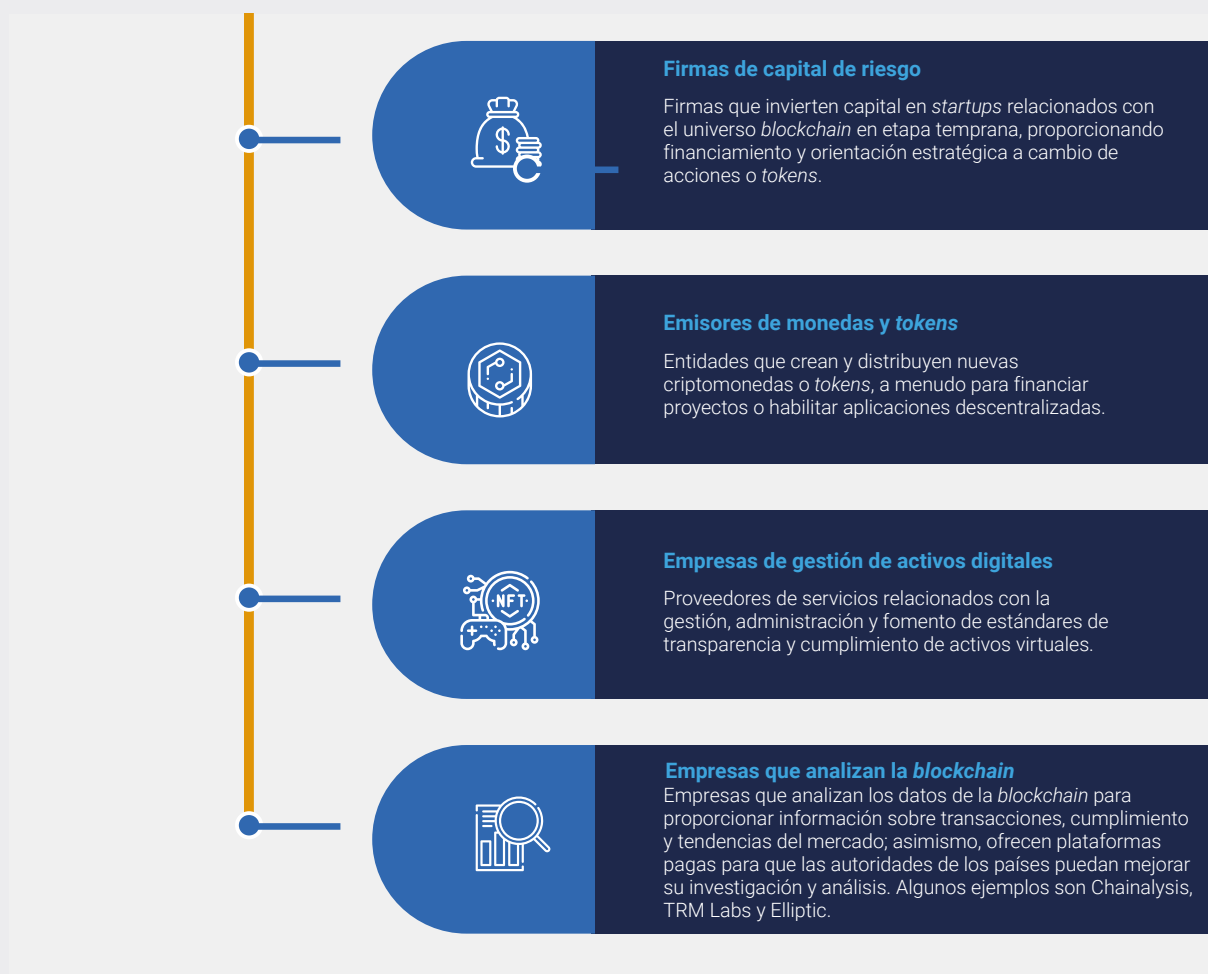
Firmas de capital de riesgo

Firmas que invierten capital en startups relacionados con el universo blockchain en etapa temprana, proporcionando financiamiento y orientación estratégica a cambio de acciones o tokens.

Emisores de monedas y tokens

Entidades que crean y distribuyen nuevas criptomonedas o tokens, a menudo para financiar proyectos o habilitar aplicaciones descentralizadas.

NFT

Empresas de gestión de activos digitales

Proveedores de servicios relacionados con la gestión, administración y fomento de estándares de transparencia y cumplimiento de activos virtuales.

Empresas que analizan la blockchain

Empresas que analizan los datos de la blockchain para proporcionar información sobre transacciones, cumplimiento y tendencias del mercado; asimismo, ofrecen plataformas pagas para que las autoridades de los países puedan mejorar su investigación y análisis. Algunos ejemplos son Chainalysis, TRM Labs y Elliptic.